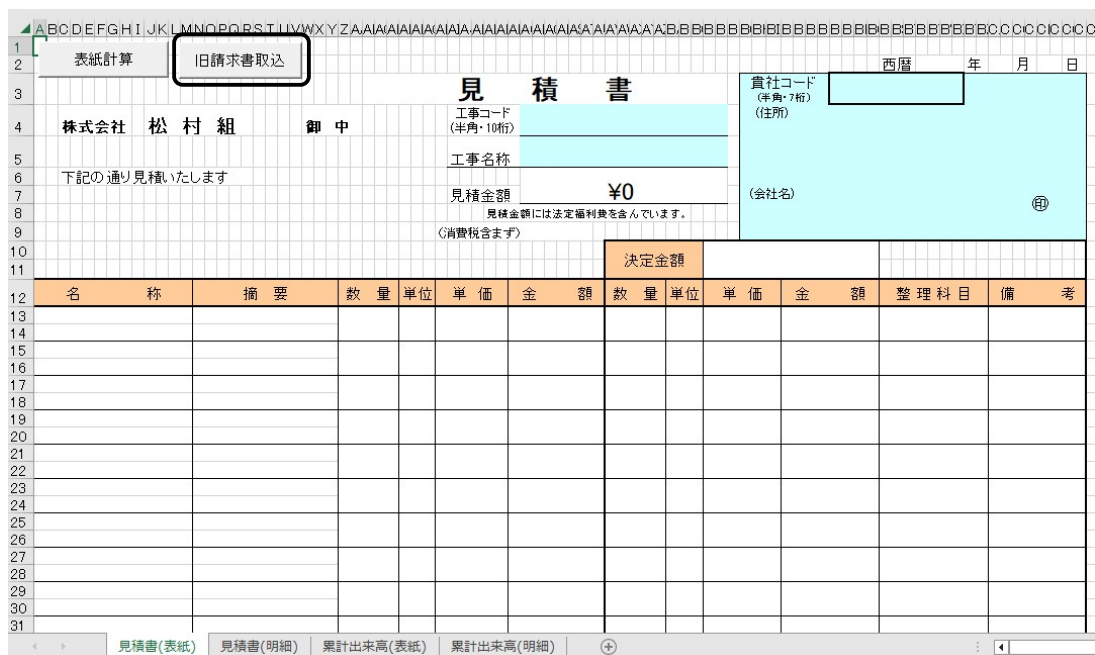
表紙計算　旧請求書取込

西暦　年　月　日

見　積　書

貴社コード
(半角・7桁)
(住所)

株式会社　松 村 組　御 中

工事コード
(半角・10桁)

工事名称

下記の通り見積いたします

見積金額　¥0

(会社名)　㊞

見積金額には法定福利費を含んでいます。

(消費税含まず)

決定金額

| 名　称 | 摘　要 | 数　量 | 単位 | 単 価 | 金　額 | 数　量 | 単位 | 単 価 | 金　額 | 整理科目 | 備　考 |
|---|---|---|---|---|---|---|---|---|---|---|---|

見積書(表紙)　見積書(明細)　累計出来高(表紙)　累計出来高(明細)